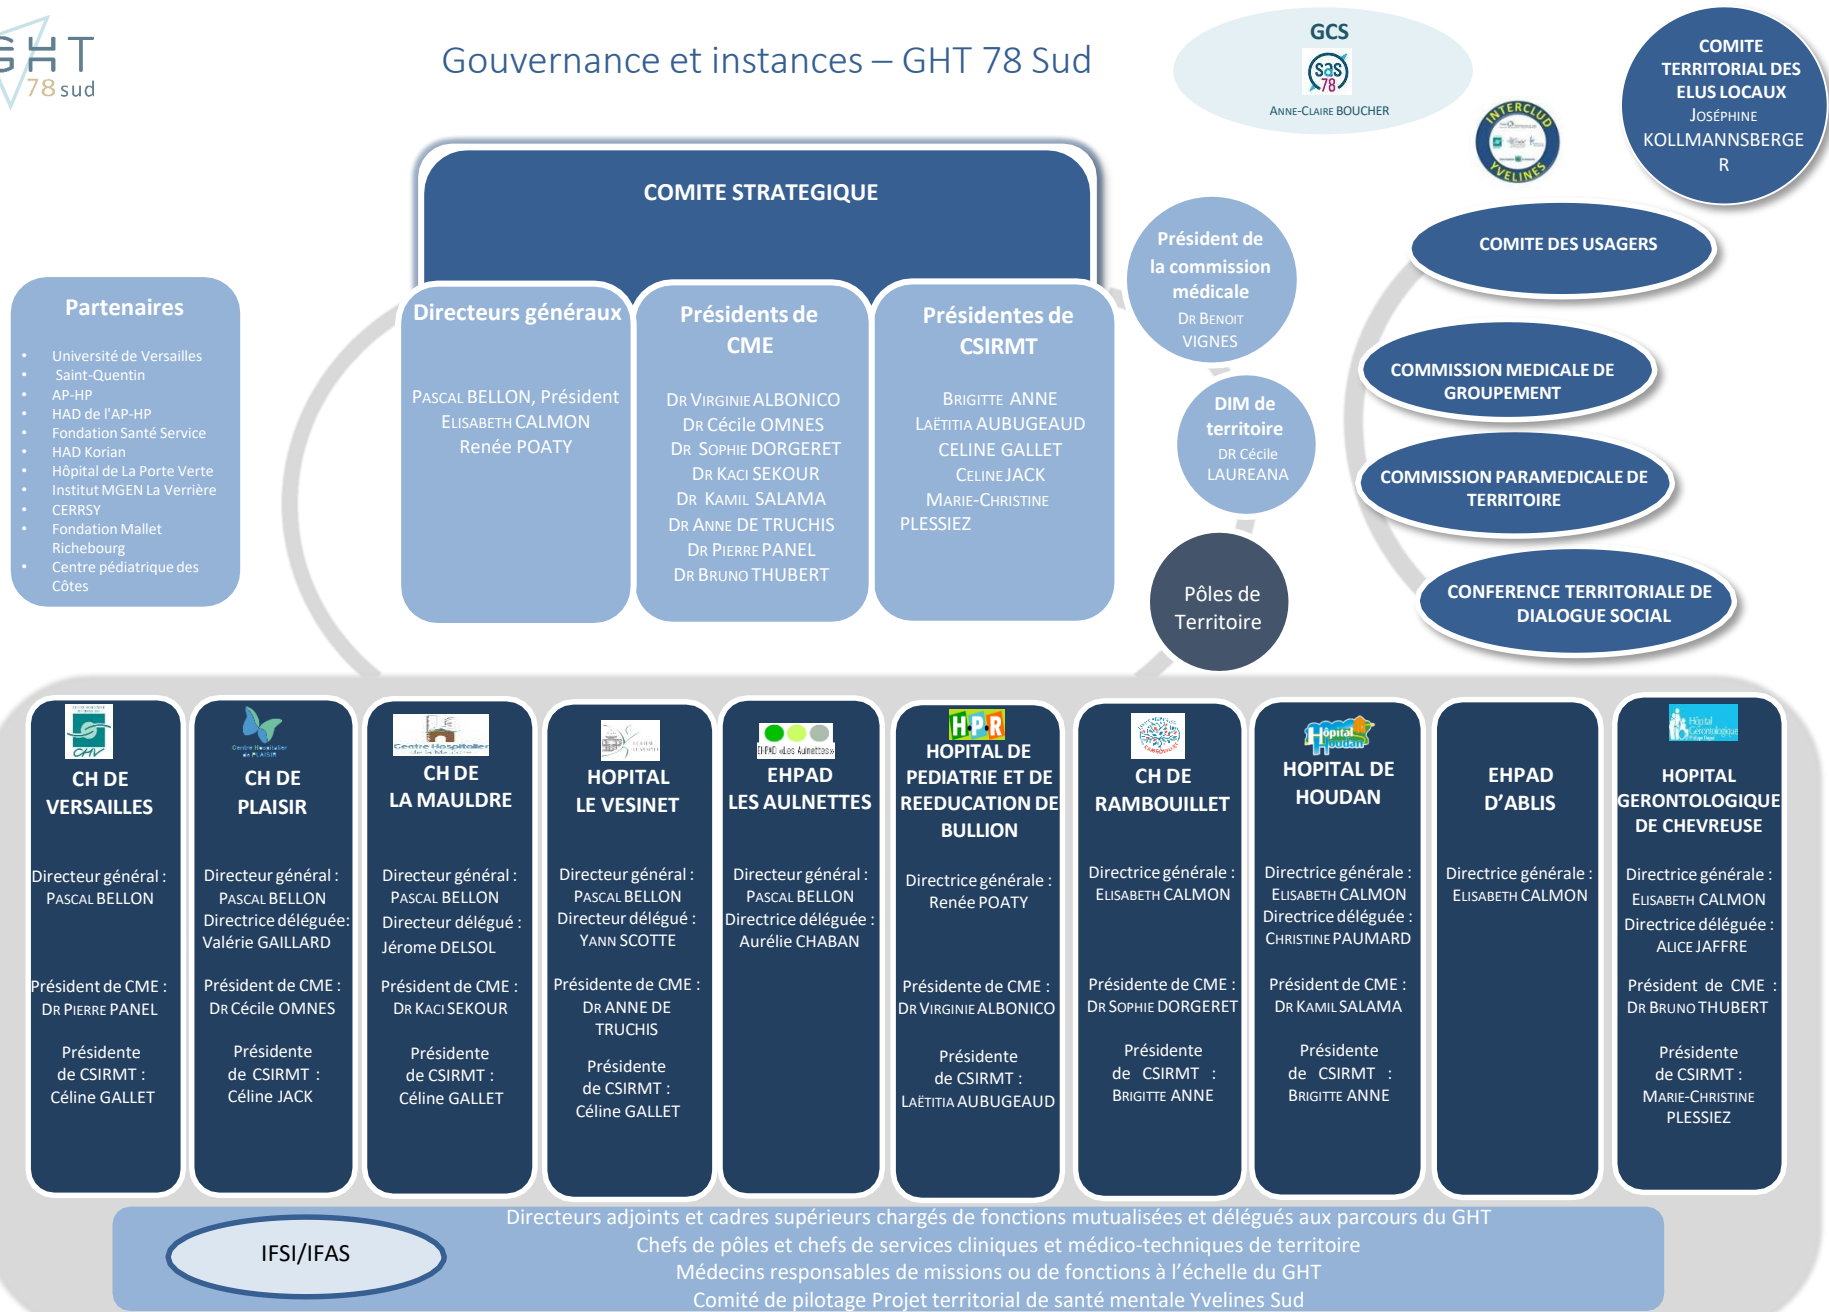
GHT 78 sud

Gouvernance et instances – GHT 78 Sud

GCS
sas 78
ANNE-CLAIRE BOUCHER

INTERCLUD YVELINES

COMITE TERRITORIAL DES ELUS LOCAUX
JOSÉPHINE KOLLMANNSBERGER

COMITE STRATEGIQUE

Directeurs généraux
PASCAL BELLON, Président
ELISABETH CALMON
Renée POATY

Présidents de CME
DR VIRGINIE ALBONICO
DR Cécile OMNES
DR SOPHIE DORGERET
DR KACI SEKOUR
DR KAMIL SALAMA
DR ANNE DE TRUCHIS
DR PIERRE PANEL
DR BRUNO THUBERT

Présidentes de CSIRMT
BRIGITTE ANNE
LAËTITIA AUBUGEAUD
CELINE GALLET
CELINE JACK
MARIE-CHRISTINE PLESSIEZ

Président de la commission médicale
DR BENOIT VIGNES

DIM de territoire
DR Cécile LAUREANA

Pôles de Territoire

COMITE DES USAGERS

COMMISSION MEDICALE DE GROUPEMENT

COMMISSION PARAMEDICALE DE TERRITOIRE

CONFERENCE TERRITORIALE DE DIALOGUE SOCIAL

Partenaires
• Université de Versailles Saint-Quentin
• AP-HP
• HAD de l'AP-HP
• Fondation Santé Service
• HAD Korian
• Hôpital de La Porte Verte
• Institut MGEN La Verrière
• CERRSY
• Fondation Mallet Richebourg
• Centre pédiatrique des Côtes

CHV
CH DE VERSAILLES
Directeur général : PASCAL BELLON
Président de CME : DR PIERRE PANEL
Présidente de CSIRMT : Céline GALLET

CH DE PLAISIR
Directeur général : PASCAL BELLON
Directrice déléguée: Valérie GAILLARD
Président de CME : DR Cécile OMNES
Présidente de CSIRMT : Céline JACK

Centre Hospitalier
CH DE LA MAULDRE
Directeur général : PASCAL BELLON
Directeur délégué : Jérome DELSOL
Président de CME : DR KACI SEKOUR
Présidente de CSIRMT : Céline GALLET

HOPITAL LE VESINET
Directeur général : PASCAL BELLON
Directeur délégué : YANN SCOTTE
Présidente de CME : DR ANNE DE TRUCHIS
Présidente de CSIRMT : Céline GALLET

EHPAD «Les Aulnettes»
EHPAD LES AULNETTES
Directeur général : PASCAL BELLON
Directrice déléguée : Aurélie CHABAN

HPR
HOPITAL DE PEDIATRIE ET DE REEDUCATION DE BULLION
Directrice générale : Renée POATY
Présidente de CME : DR VIRGINIE ALBONICO
Présidente de CSIRMT : LAËTITIA AUBUGEAUD

CH DE RAMBOUILLET
Directrice générale : ELISABETH CALMON
Présidente de CME : DR SOPHIE DORGERET
Présidente de CSIRMT : BRIGITTE ANNE

Hôpital Houdan
HOPITAL DE HOUDAN
Directrice générale : ELISABETH CALMON
Directrice déléguée : CHRISTINE PAUMARD
Président de CME : DR KAMIL SALAMA
Présidente de CSIRMT : BRIGITTE ANNE

EHPAD D'ABLIS
Directrice générale : ELISABETH CALMON

Hôpital Gérontologique
HOPITAL GERONTOLOGIQUE DE CHEVREUSE
Directrice générale : ELISABETH CALMON
Directrice déléguée : ALICE JAFFRE
Président de CME : DR BRUNO THUBERT
Présidente de CSIRMT : MARIE-CHRISTINE PLESSIEZ

IFSI/IFAS

Directeurs adjoints et cadres supérieurs chargés de fonctions mutualisées et délégués aux parcours du GHT
Chefs de pôles et chefs de services cliniques et médico-techniques de territoire
Médecins responsables de missions ou de fonctions à l'échelle du GHT
Comité de pilotage Projet territorial de santé mentale Yvelines Sud